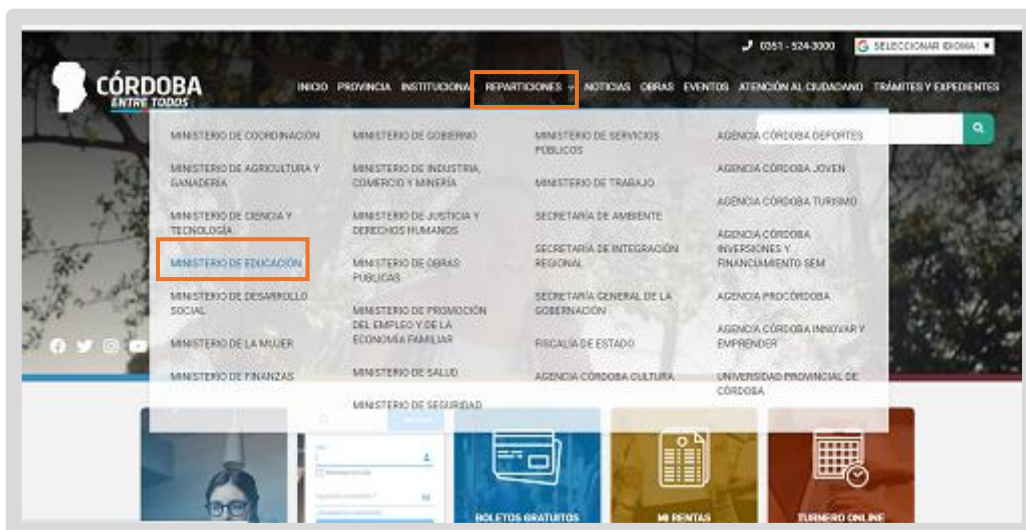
0351 - 524-3000
SELECCIONAR IDIOMA

CÓRDOBA
ENTRE TODOS

INICIO PROVINCIA INSTITUCIONAL REPARTICIONES NOTICIAS OBRAS EVENTOS ATENCIÓN AL CIUDADANO TRÁMITES Y EXPEDIENTES

MINISTERIO DE COORDINACIÓN
MINISTERIO DE AGRICULTURA Y GANADERÍA
MINISTERIO DE CIENCIA Y TECNOLOGÍA
MINISTERIO DE EDUCACIÓN
MINISTERIO DE DESARROLLO SOCIAL
MINISTERIO DE LA MUJER
MINISTERIO DE FINANZAS

MINISTERIO DE GOBIERNO
MINISTERIO DE INDUSTRIA, COMERCIO Y MINERÍA
MINISTERIO DE JUSTICIA Y DERECHOS HUMANOS
MINISTERIO DE OBRAS PÚBLICAS
MINISTERIO DE PROMOCIÓN DEL EMPLEO Y DE LA ECONOMÍA FAMILIAR
MINISTERIO DE SALUD
MINISTERIO DE SEGURIDAD

MINISTERIO DE SERVICIOS PÚBLICOS
MINISTERIO DE TRABAJO
SECRETARÍA DE AMBIENTE
SECRETARÍA DE INTEGRACIÓN REGIONAL
SECRETARÍA GENERAL DE LA GOBERNACIÓN
FISCALÍA DE ESTADO
AGENCIA CÓRDOBA CULTURA

AGENCIA CÓRDOBA DEPORTES
AGENCIA CÓRDOBA JOVEN
AGENCIA CÓRDOBA TURISMO
AGENCIA CÓRDOBA INVERSIONES Y FINANCIAMIENTO SEM
AGENCIA PROCÓRDOBA
AGENCIA CÓRDOBA INNOVAR Y EMPRENDER
UNIVERSIDAD PROVINCIAL DE CÓRDOBA

BOLETOS GRATUITOS
MI RENTAS
TURNERO ONLINE